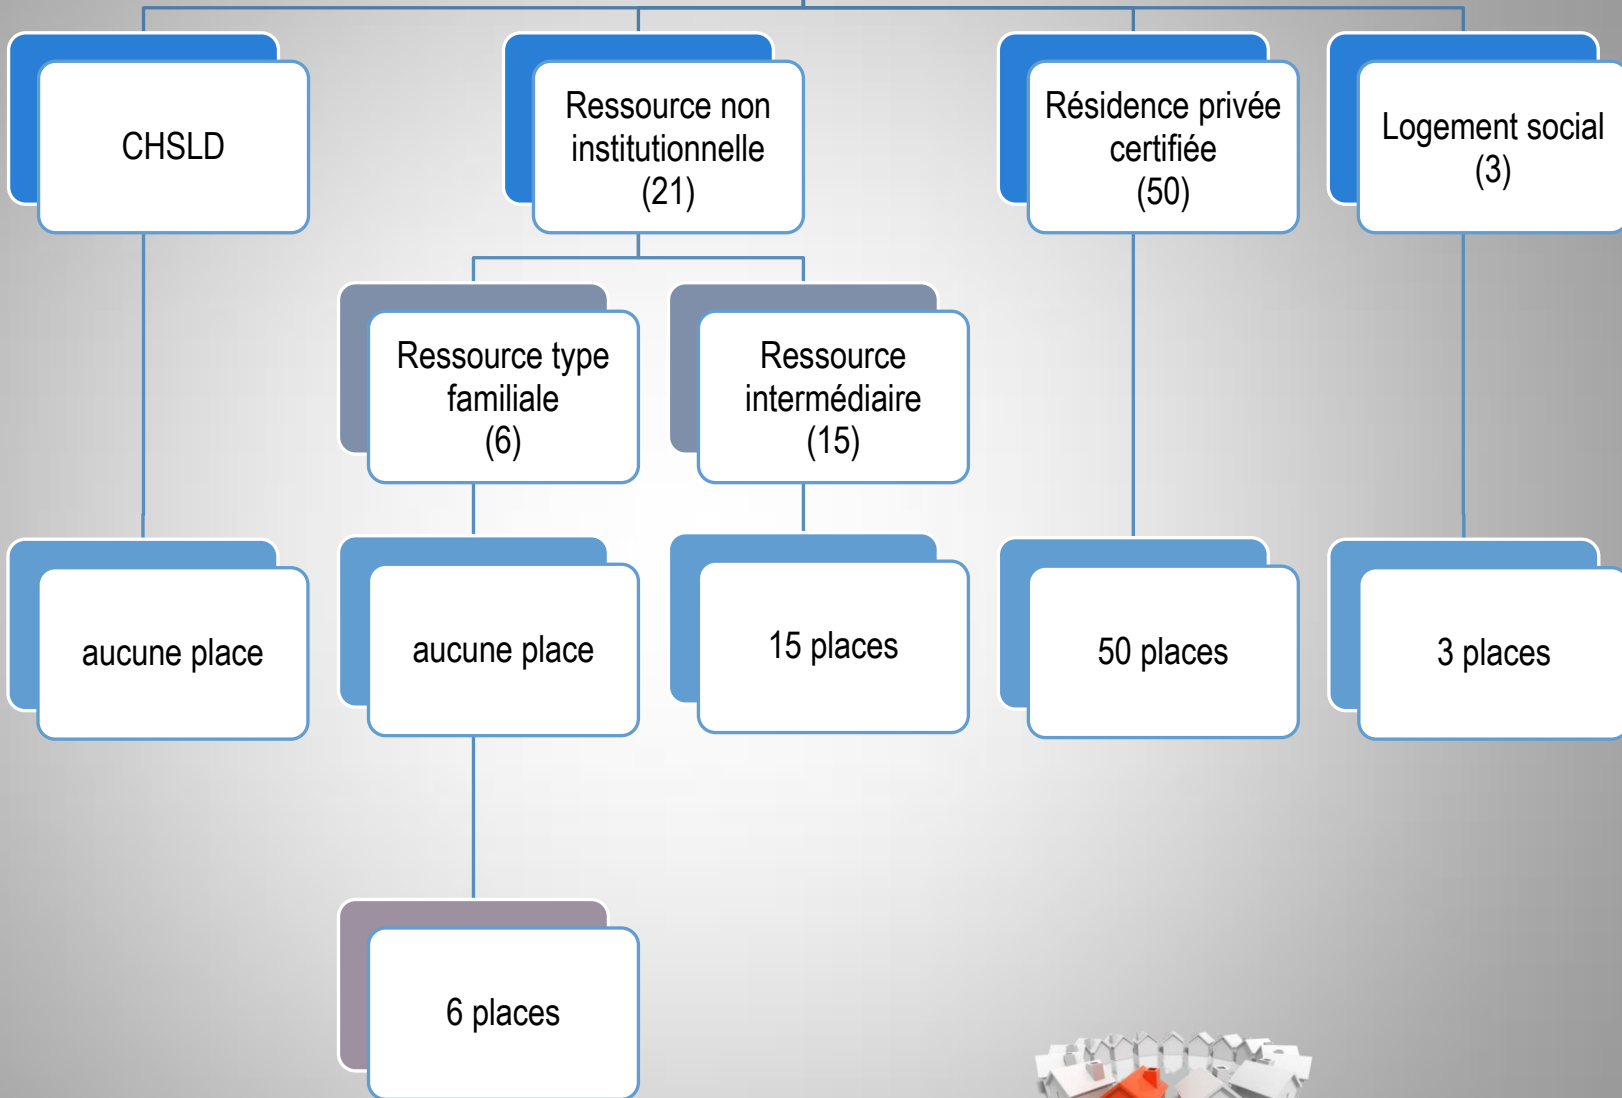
CHSLD

Ressource non institutionnelle (21)

Résidence privée certifiée (50)

Logement social (3)

Ressource type familiale (6)

Ressource intermédiaire (15)

aucune place

aucune place

15 places

50 places

3 places

6 places